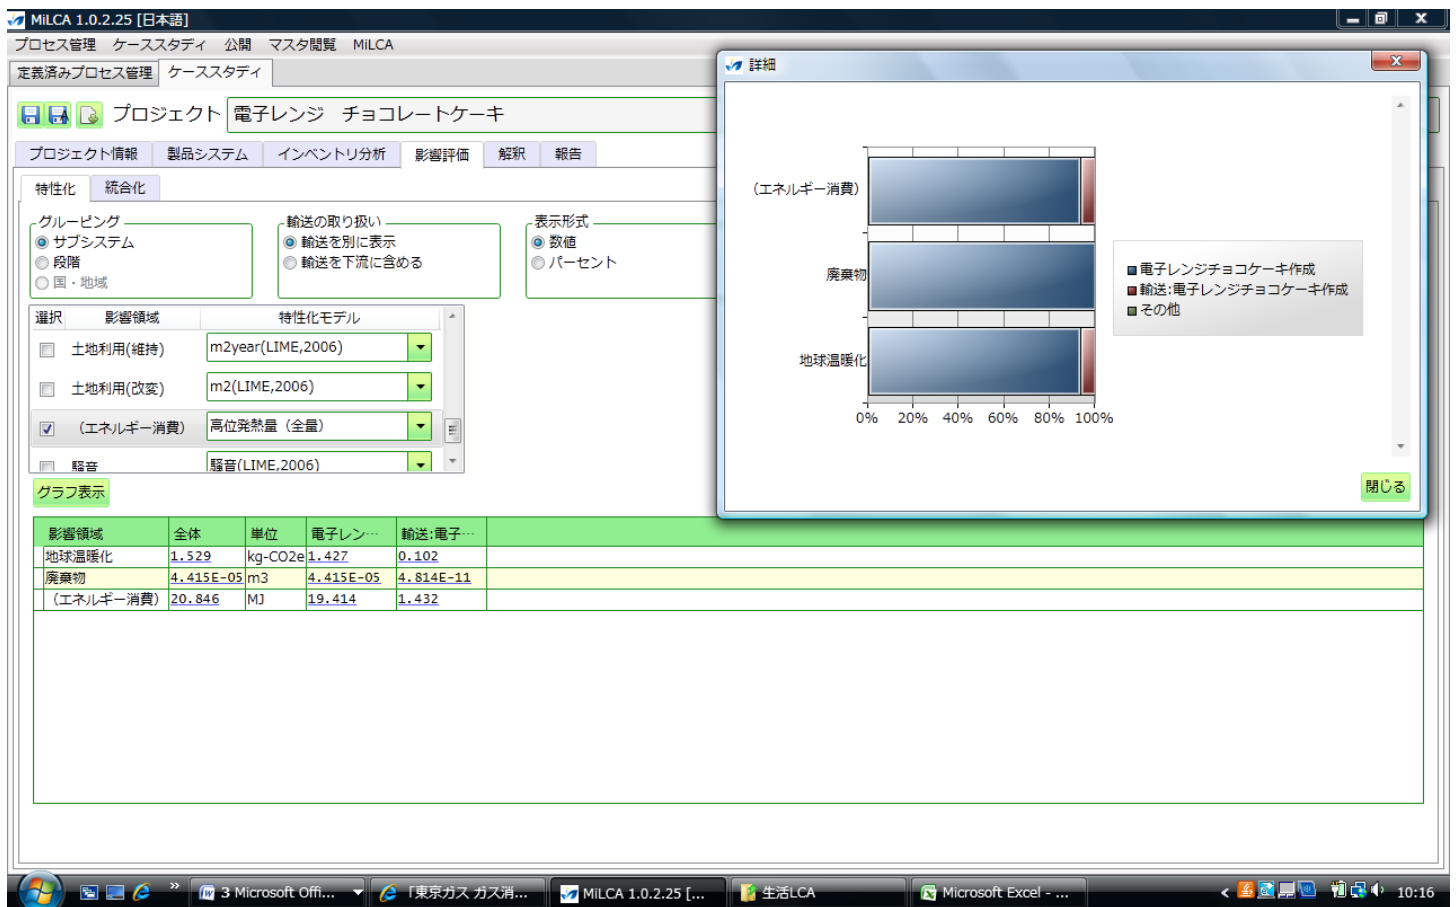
MiLCA 1.0.2.25 [日本語]

プロセス管理 ケーススタディ 公開 マスタ閲覧 MiLCA

定義済みプロセス管理 ケーススタディ

プロジェクト 電子レンジ チョコレートケーキ

プロジェクト情報 製品システム インベントリ分析 影響評価 解釈 報告

特性化 統合化

グルーピング
サブシステム
段階
国・地域

輸送の取り扱い
輸送を別に表示
輸送を下流に含める

表示形式
数値
パーセント

| 選択 | 影響領域 | 特性化モデル |
|---|---|---|
| | 土地利用(維持) | m2year(LIME,2006) |
| | 土地利用(改変) | m2(LIME,2006) |
| ☑ | (エネルギー消費) | 高位発熱量（全量） |
| | 騒音 | 騒音(LIME,2006) |

グラフ表示

| 影響領域 | 全体 | 単位 | 電子レン… | 輸送:電子… |
|---|---|---|---|---|
| 地球温暖化 | 1.529 | kg-CO2e | 1.427 | 0.102 |
| 廃棄物 | 4.415E-05 | m3 | 4.415E-05 | 4.814E-11 |
| (エネルギー消費) | 20.846 | MJ | 19.414 | 1.432 |

詳細

(エネルギー消費)
廃棄物
地球温暖化
0% 20% 40% 60% 80% 100%

電子レンジチョコケーキ作成
輸送:電子レンジチョコケーキ作成
その他

閉じる

3 Microsoft Offi... 「東京ガス ガス消... MiLCA 1.0.2.25 [... 生活LCA Microsoft Excel - ... 10:16